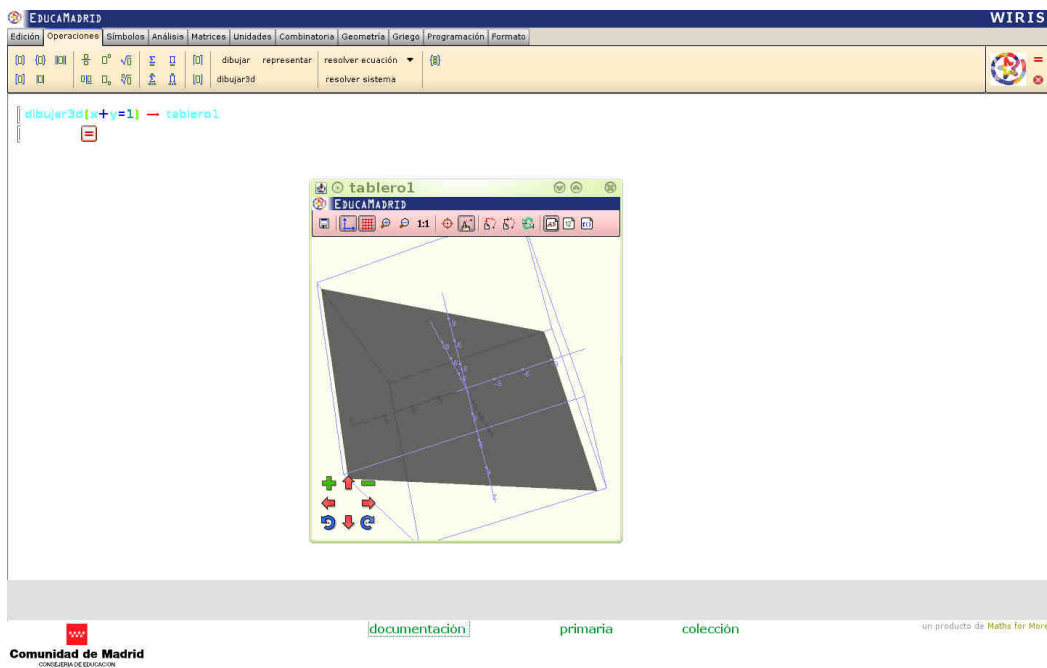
EDUCAMADRID

WIRIS

Edición Operaciones Símbolos Análisis Matrices Unidades Combinatoria Geometría Griego Programación Formato

dibujar representar resolver ecuación

dibujar3d resolver sistema

dibujar3d(x+y=1) → tablero1

=

tablero1

EDUCAMADRID

1:1

documentación primaria colección

un producto de Maths for More

Comunidad de Madrid

CONSEJERIA DE EDUCACION